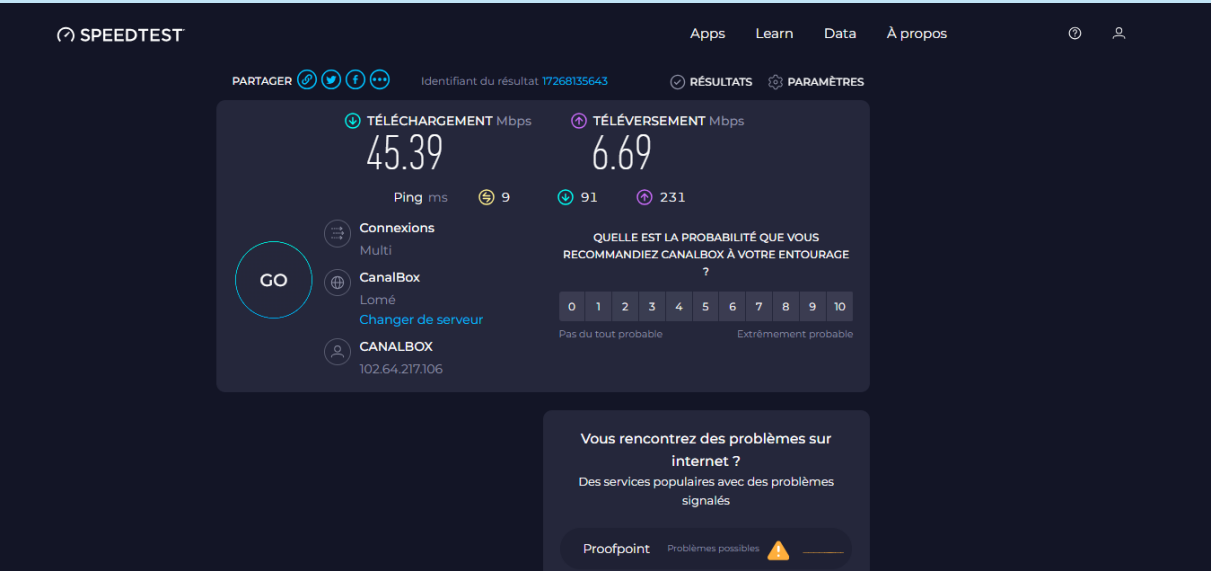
SPEEDTEST

Apps Learn Data À propos

PARTAGER

Identifiant du résultat 17268135643

RÉSULTATS PARAMÈTRES

TÉLÉCHARGEMENT Mbps
45.39

TÉLÉVERSEMENT Mbps
6.69

Ping ms 9 91 231

GO

Connexions
Multi

CanalBox
Lomé
Changer de serveur

CANALBOX
102.64.217.106

QUELLE EST LA PROBABILITÉ QUE VOUS RECOMMANDIEZ CANALBOX À VOTRE ENTOURAGE ?

| 0 | 1 | 2 | 3 | 4 | 5 | 6 | 7 | 8 | 9 | 10 |
|---|---|---|---|---|---|---|---|---|---|---|

Pas du tout probable Extrêmement probable

Vous rencontrez des problèmes sur internet ?
Des services populaires avec des problèmes signalés

Proofpoint Problèmes possibles